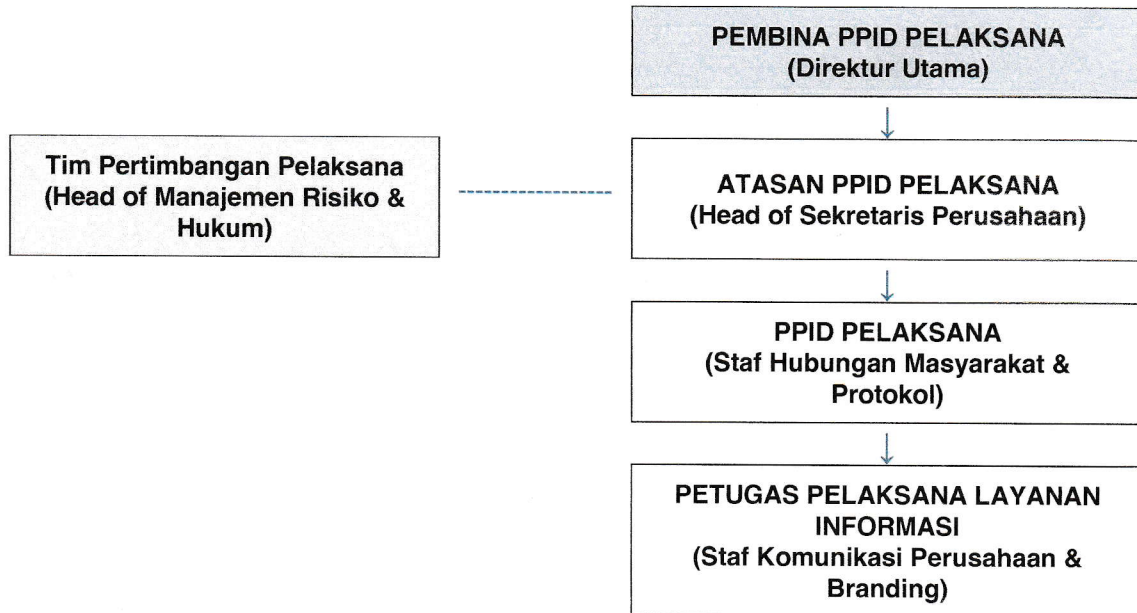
PEMBINA PPID PELAKSANA
(Direktur Utama)

Tim Pertimbangan Pelaksana
(Head of Manajemen Risiko & Hukum)

ATASAN PPID PELAKSANA
(Head of Sekretaris Perusahaan)

PPID PELAKSANA
(Staf Hubungan Masyarakat & Protokol)

PETUGAS PELAKSANA LAYANAN INFORMASI
(Staf Komunikasi Perusahaan & Branding)